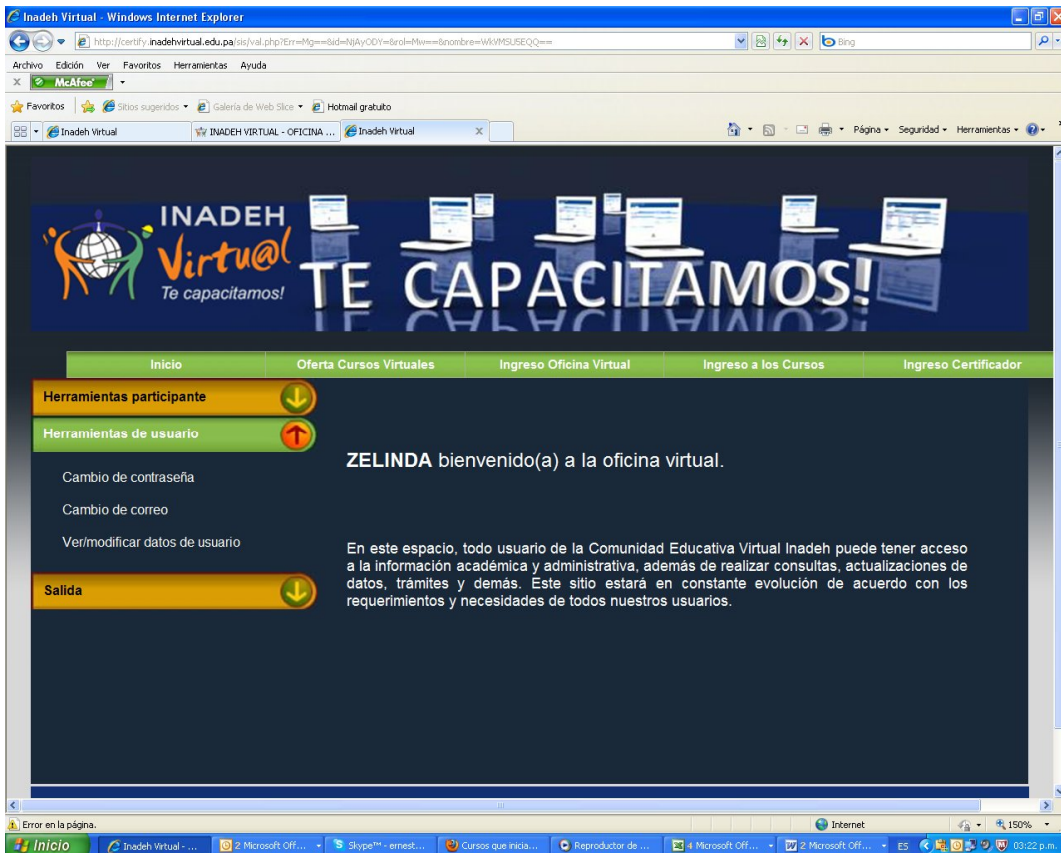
Inadeh Virtual - Windows Internet Explorer

http://certify.inadehvirtual.edu.pa/sis/val.php?Err=Mg==&id=NjAyODY=&rol=Mw==&nombre=WkVMSUSEQQ==

Bing

Archivo Edición Ver Favoritos Herramientas Ayuda

McAfee

Favoritos Sitios sugeridos Galería de Web Slice Hotmail gratuito

Inadeh Virtual INADEH VIRTUAL - OFICINA ... Inadeh Virtual

Página Seguridad Herramientas

INADEH Virtu@l Te capacitamos!

TE CAPACITAMOS!

Inicio | Oferta Cursos Virtuales | Ingreso Oficina Virtual | Ingreso a los Cursos | Ingreso Certificador

Herramientas participante

Herramientas de usuario

Cambio de contraseña

Cambio de correo

Ver/modificar datos de usuario

Salida

ZELINDA bienvenido(a) a la oficina virtual.

En este espacio, todo usuario de la Comunidad Educativa Virtual Inadeh puede tener acceso a la información académica y administrativa, además de realizar consultas, actualizaciones de datos, trámites y demás. Este sitio estará en constante evolución de acuerdo con los requerimientos y necesidades de todos nuestros usuarios.

Error en la página. Internet 150%

Inicio Inadeh Virtual - ... 2 Microsoft Off... Skype™ - ernest... Cursos que inicia... Reproductor de ... 4 Microsoft Off... 2 Microsoft Off... ES 03:22 p.m.